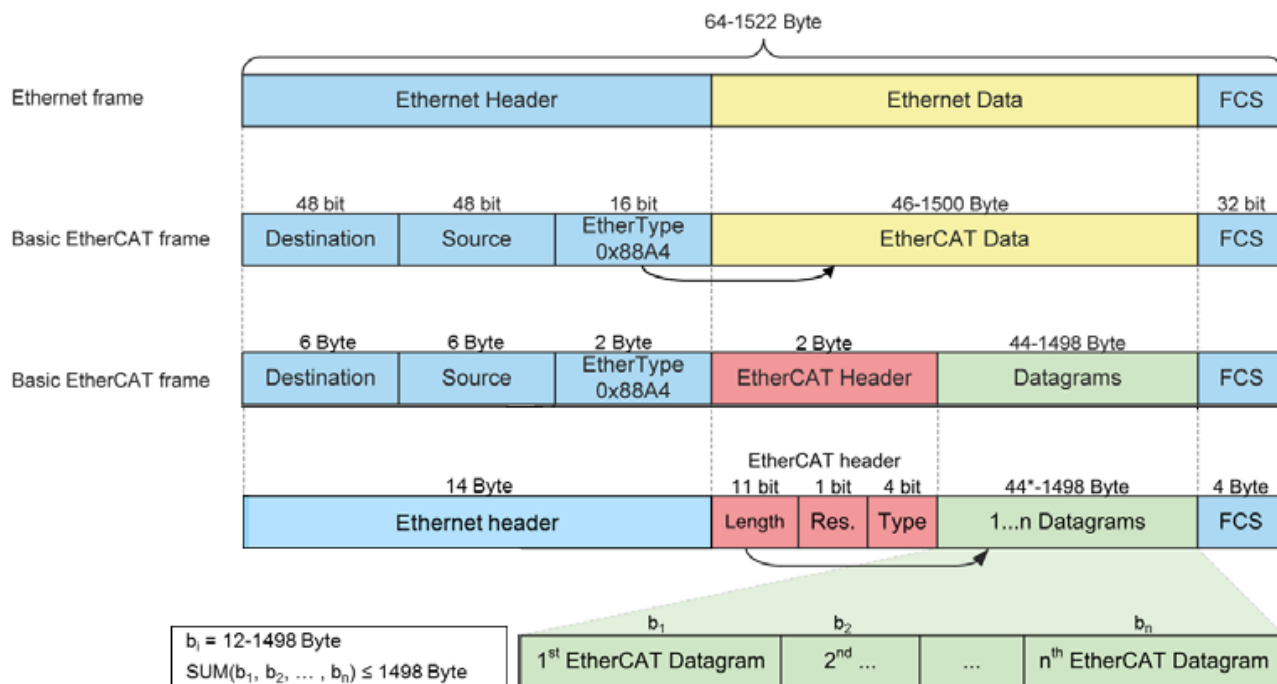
64-1522 Byte

Ethernet frame

| Ethernet Header | Ethernet Data | FCS |
|---|---|---|

Basic EtherCAT frame

| 48 bit | 48 bit | 16 bit | 46-1500 Byte | 32 bit |
|---|---|---|---|---|
| Destination | Source | EtherType 0x88A4 | EtherCAT Data | FCS |

Basic EtherCAT frame

| 6 Byte | 6 Byte | 2 Byte | 2 Byte | 44-1498 Byte | |
|---|---|---|---|---|---|
| Destination | Source | EtherType 0x88A4 | EtherCAT Header | Datagrams | FCS |

EtherCAT header

| 14 Byte | 11 bit | 1 bit | 4 bit | 44*-1498 Byte | 4 Byte |
|---|---|---|---|---|---|
| Ethernet header | Length | Res. | Type | 1...n Datagrams | FCS |

$b_i$ = 12-1498 Byte
SUM($b_1$, $b_2$, ... , $b_n$) ≤ 1498 Byte

| $b_1$ | $b_2$ | | $b_n$ |
|---|---|---|---|
| $1^{st}$ EtherCAT Datagram | $2^{nd}$ ... | ... | $n^{th}$ EtherCAT Datagram |